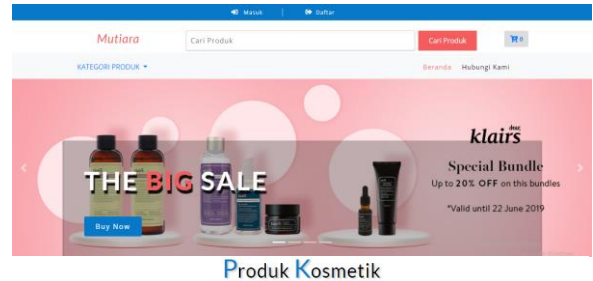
Masuk | Daftar

Mutiara

Cari Produk

Cari Produk

0

KATEGORI PRODUK

Beranda Hubungi Kami

klairs

THE BIG SALE

Special Bundle

Up to 20% OFF on this bundles

*Valid until 22 June 2019

Buy Now

Produk Kosmetik